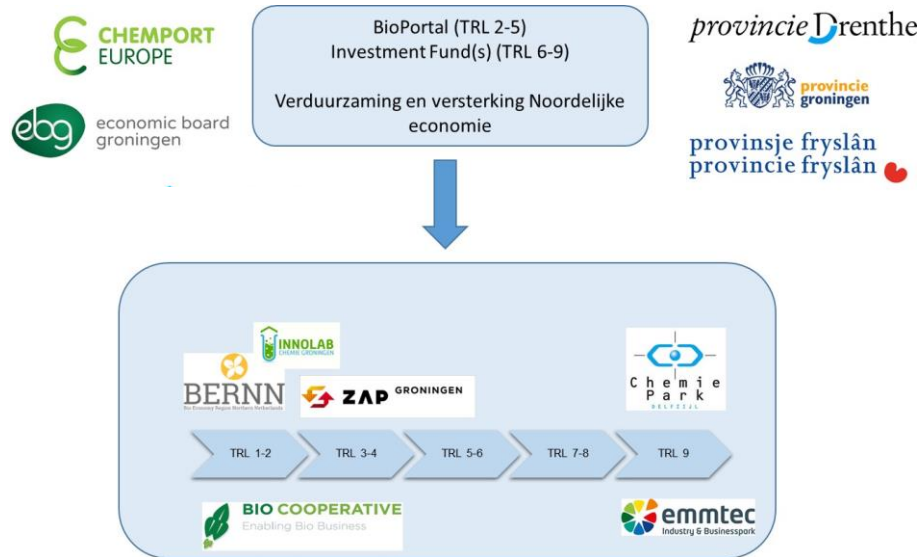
CHEMPORT EUROPE

ebg economic board groningen

BioPortal (TRL 2-5)
Investment Fund(s) (TRL 6-9)

Verduurzaming en versterking Noordelijke economie

provincie Drenthe

provincie groningen

provinsje fryslân
provincie fryslân

INNOLAB CHEMIE GRONINGEN

BERNN Bio Economy Region Northern Netherlands

ZAP GRONINGEN

Chemie Park DELFZIJL

TRL 1-2

TRL 3-4

TRL 5-6

TRL 7-8

TRL 9

BIO COOPERATIVE
Enabling Bio Business

emmtec
Industry & Businesspark